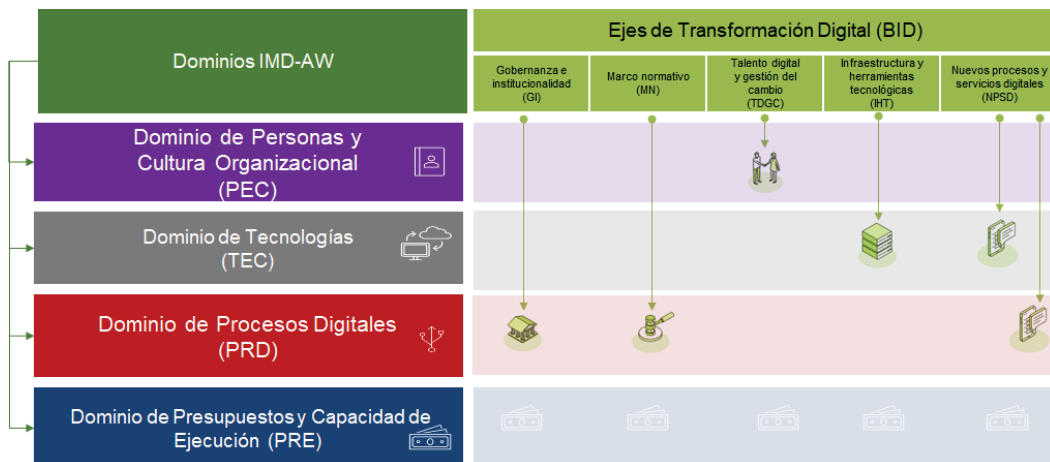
Dominios IMD-AW

Ejes de Transformación Digital (BID)

Gobernanza e institucionalidad (GI)

Marco normativo (MN)

Talento digital y gestión del cambio (TDGC)

Infraestructura y herramientas tecnológicas (IHT)

Nuevos procesos y servicios digitales (NPSD)

Dominio de Personas y Cultura Organizacional (PEC)

Dominio de Tecnologías (TEC)

Dominio de Procesos Digitales (PRD)

Dominio de Presupuestos y Capacidad de Ejecución (PRE)